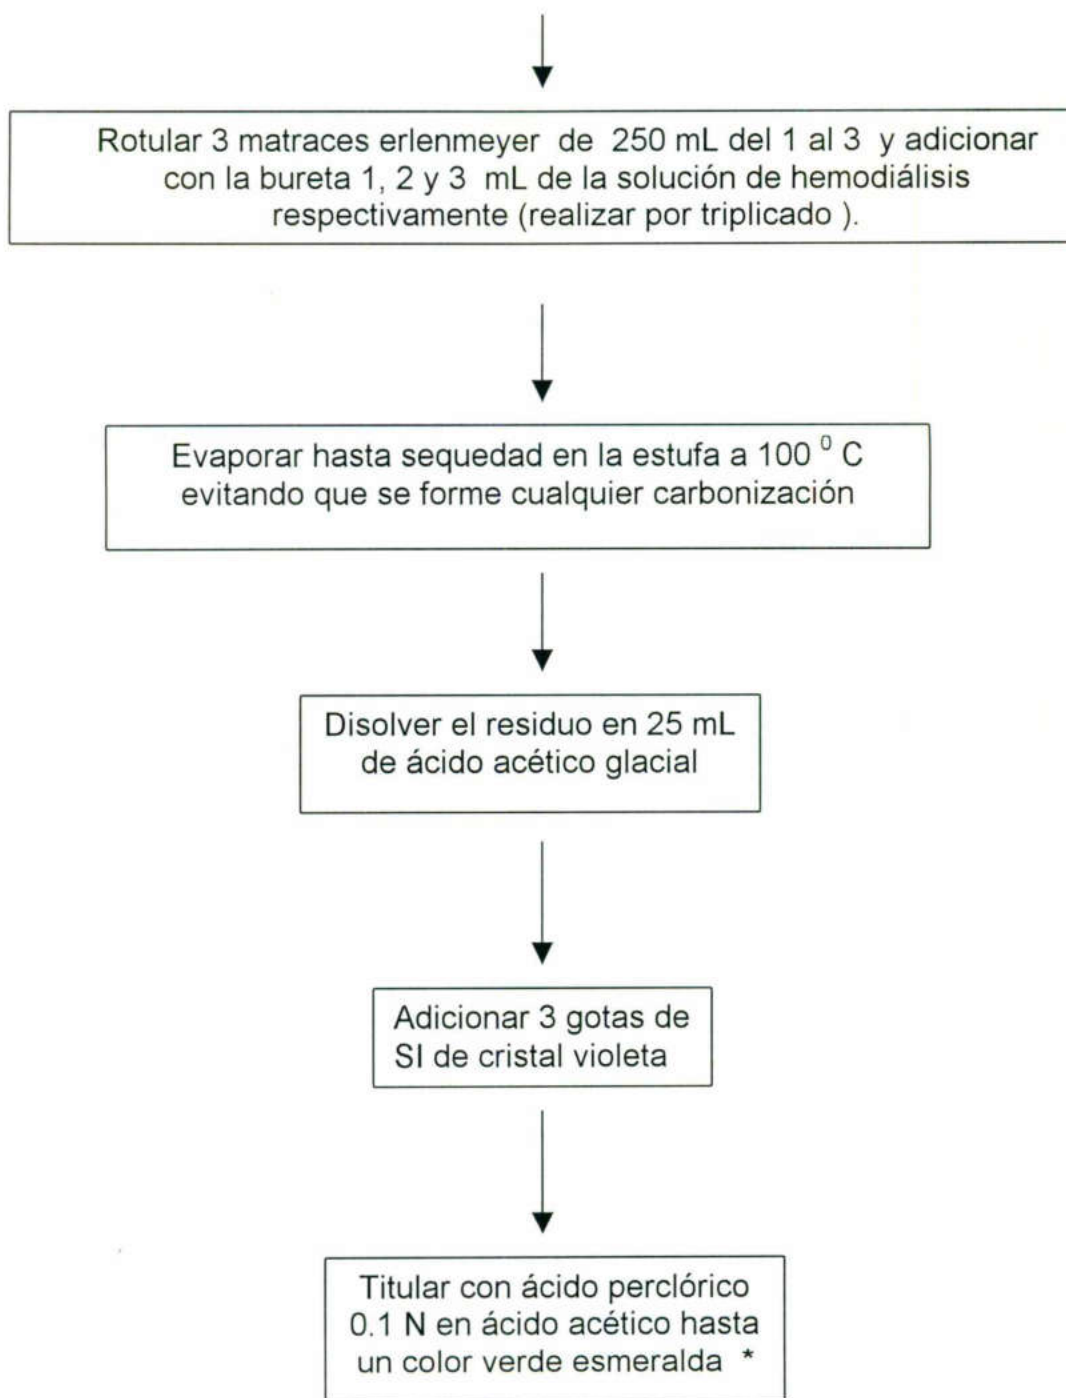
Rotular 3 matraces erlenmeyer de 250 mL del 1 al 3 y adicionar con la bureta 1, 2 y 3 mL de la solución de hemodiálisis respectivamente (realizar por triplicado ).

Evaporar hasta sequedad en la estufa a 100 $^0$ C evitando que se forme cualquier carbonización

Disolver el residuo en 25 mL de ácido acético glacial

Adicionar 3 gotas de SI de cristal violeta

Titular con ácido perclórico 0.1 N en ácido acético hasta un color verde esmeralda *